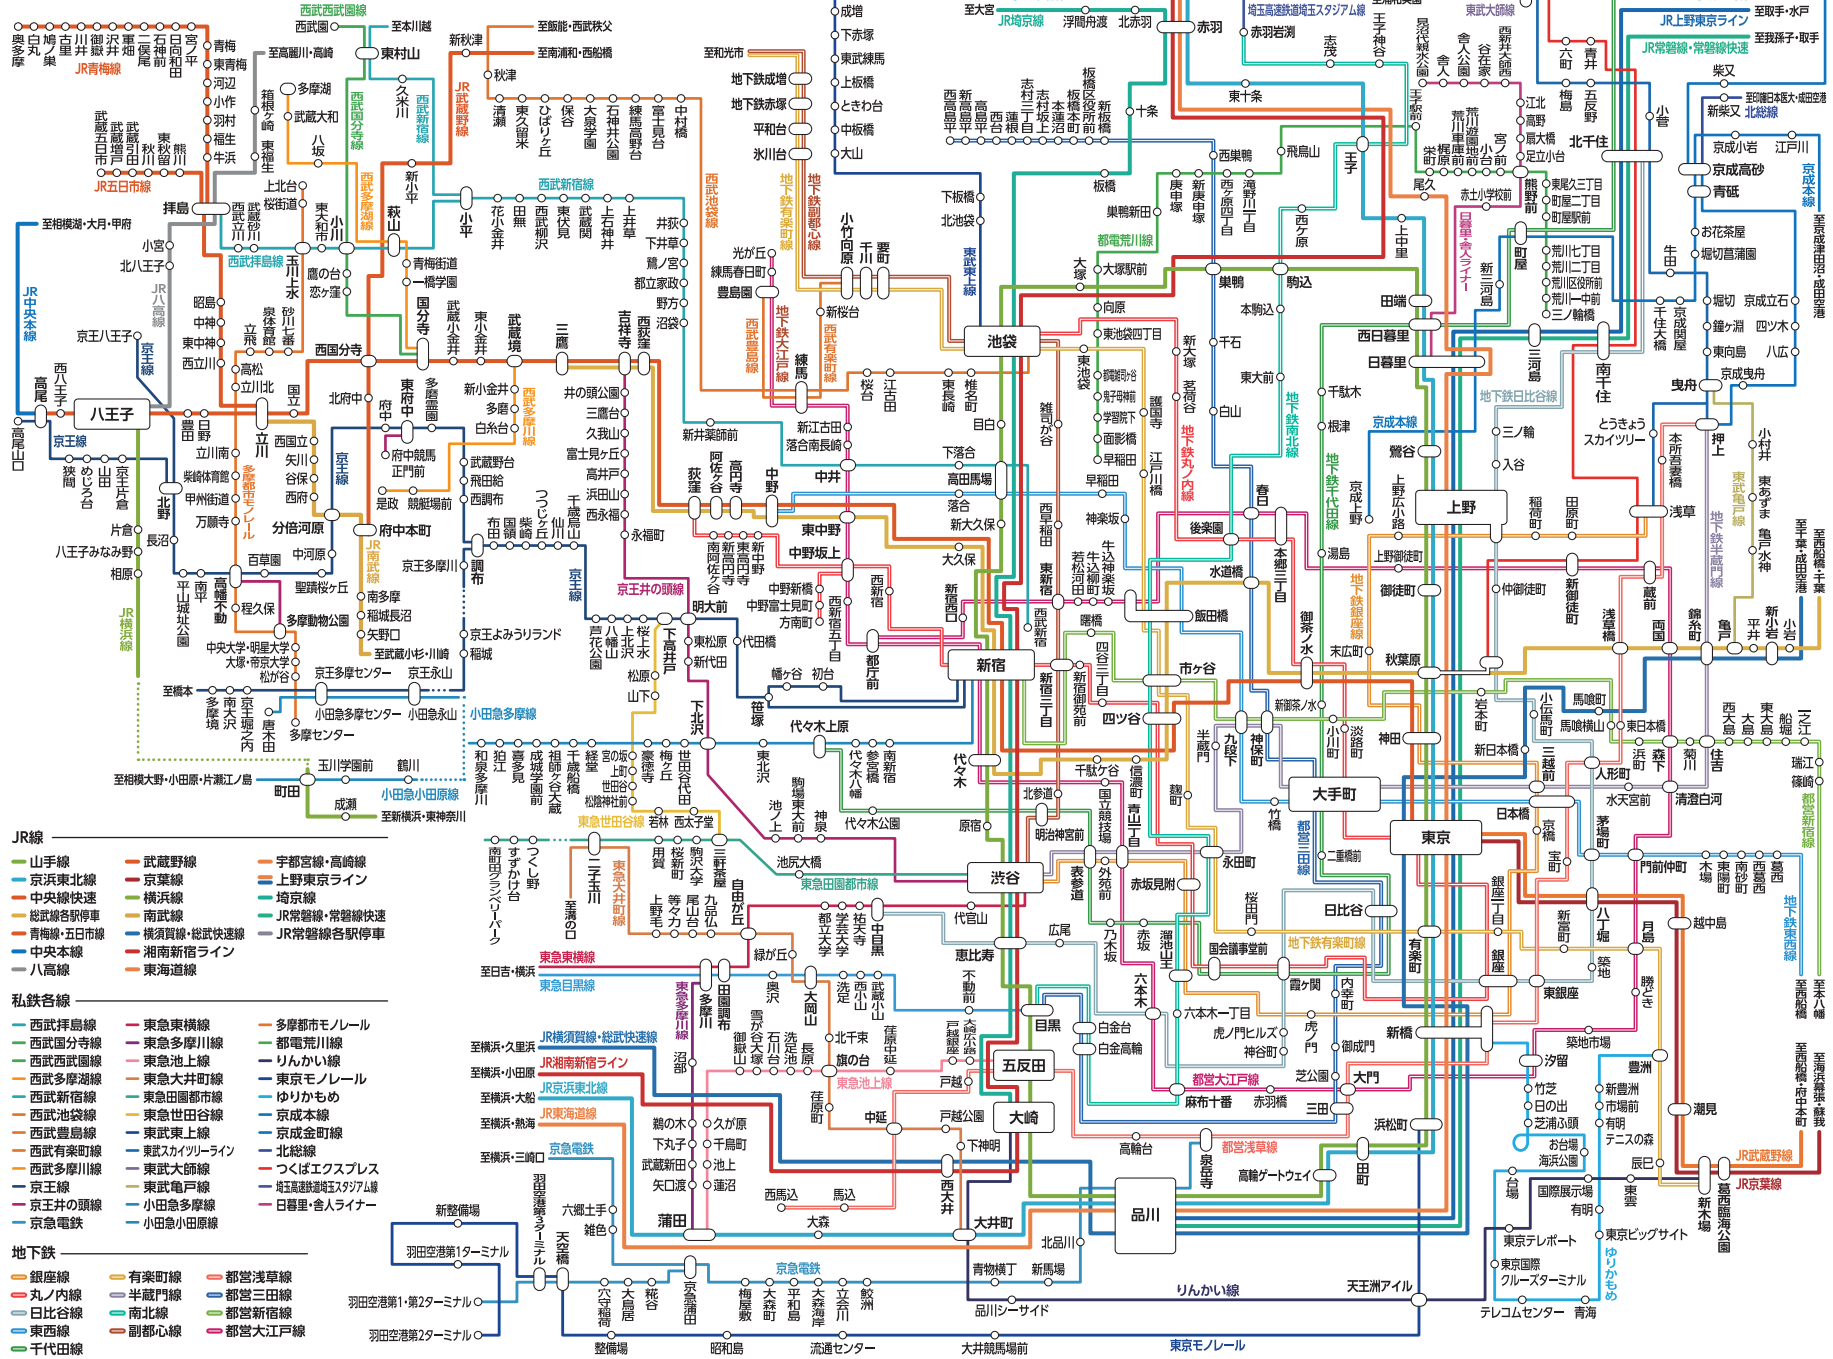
JR線
山手線
京浜東北線
中央線快速
総武線各駅停車
青梅線・五日市線
中央本線
八高線
武蔵野線
京葉線
横浜線
南武線
横須賀線・総武快速線
湘南新宿ライン
東海道線
宇都宮線・高崎線
上野東京ライン
埼京線
JR常磐線・常磐線快速
JR常磐線各駅停車

私鉄各線
西武拝島線
西武国分寺線
西武西武園線
西武多摩湖線
西武新宿線
西武池袋線
西武豊島線
西武有楽町線
西武多摩川線
京王線
京王井の頭線
京急電鉄
東急東横線
東急多摩川線
東急池上線
東急大井町線
東急田園都市線
東急世田谷線
東武東上線
東武スカイツリーライン
東武大師線
東武亀戸線
小田急多摩線
小田急小田原線
多摩都市モノレール
都電荒川線
りんかい線
東京モノレール
ゆりかもめ
京成本線
京成金町線
北総線
つくばエクスプレス
埼玉高速鉄道埼玉スタジアム線
日暮里・舎人ライナー

地下鉄
銀座線
丸ノ内線
日比谷線
東西線
千代田線
有楽町線
半蔵門線
南北線
副都心線
都営浅草線
都営三田線
都営新宿線
都営大江戸線

八王子
立川
新宿
池袋
渋谷
品川
東京
上野
大手町
大崎
五反田
飯田橋
市ヶ谷
四ツ谷
秋葉原
日比谷
浜松町
赤羽
田端
日暮里
西日暮里
駒込
巣鴨
大塚
目白
高田馬場
新大久保
代々木
原宿
恵比寿
目黒
大井町
蒲田
川崎
北千住
押上
錦糸町
両国
浅草
御茶ノ水
神田
有楽町
新橋
大門
三田
六本木
赤坂
永田町
青山一丁目
表参道
中目黒
自由が丘
二子玉川
下北沢
明大前
調布
府中
国分寺
吉祥寺
三鷹
荻窪
中野
拝島
青梅
高尾
町田
羽田空港第1ターミナル
羽田空港第2ターミナル
羽田空港第3ターミナル
天王洲アイル
東京テレポート
新木場
豊洲
月島
門前仲町
築地
銀座
勝どき
汐留
お台場海浜公園
有明
国際展示場
東京ビッグサイト
台場
青海
テレコムセンター
至相模湖・大月・甲府
至橋本
至相模大野・小田原・片瀬江ノ島
至新横浜・東神奈川
至日吉・横浜
至横浜・久里浜
至横浜・小田原
至横浜・大船
至横浜・熱海
至横浜・三崎口
至取手・水戸
至我孫子・取手
至成田空港
至西船橋
至千葉
至大宮
至本川越
至所沢
至高麗川・高崎
至飯能・西武秩父
至南浦和・西船橋
至和光市